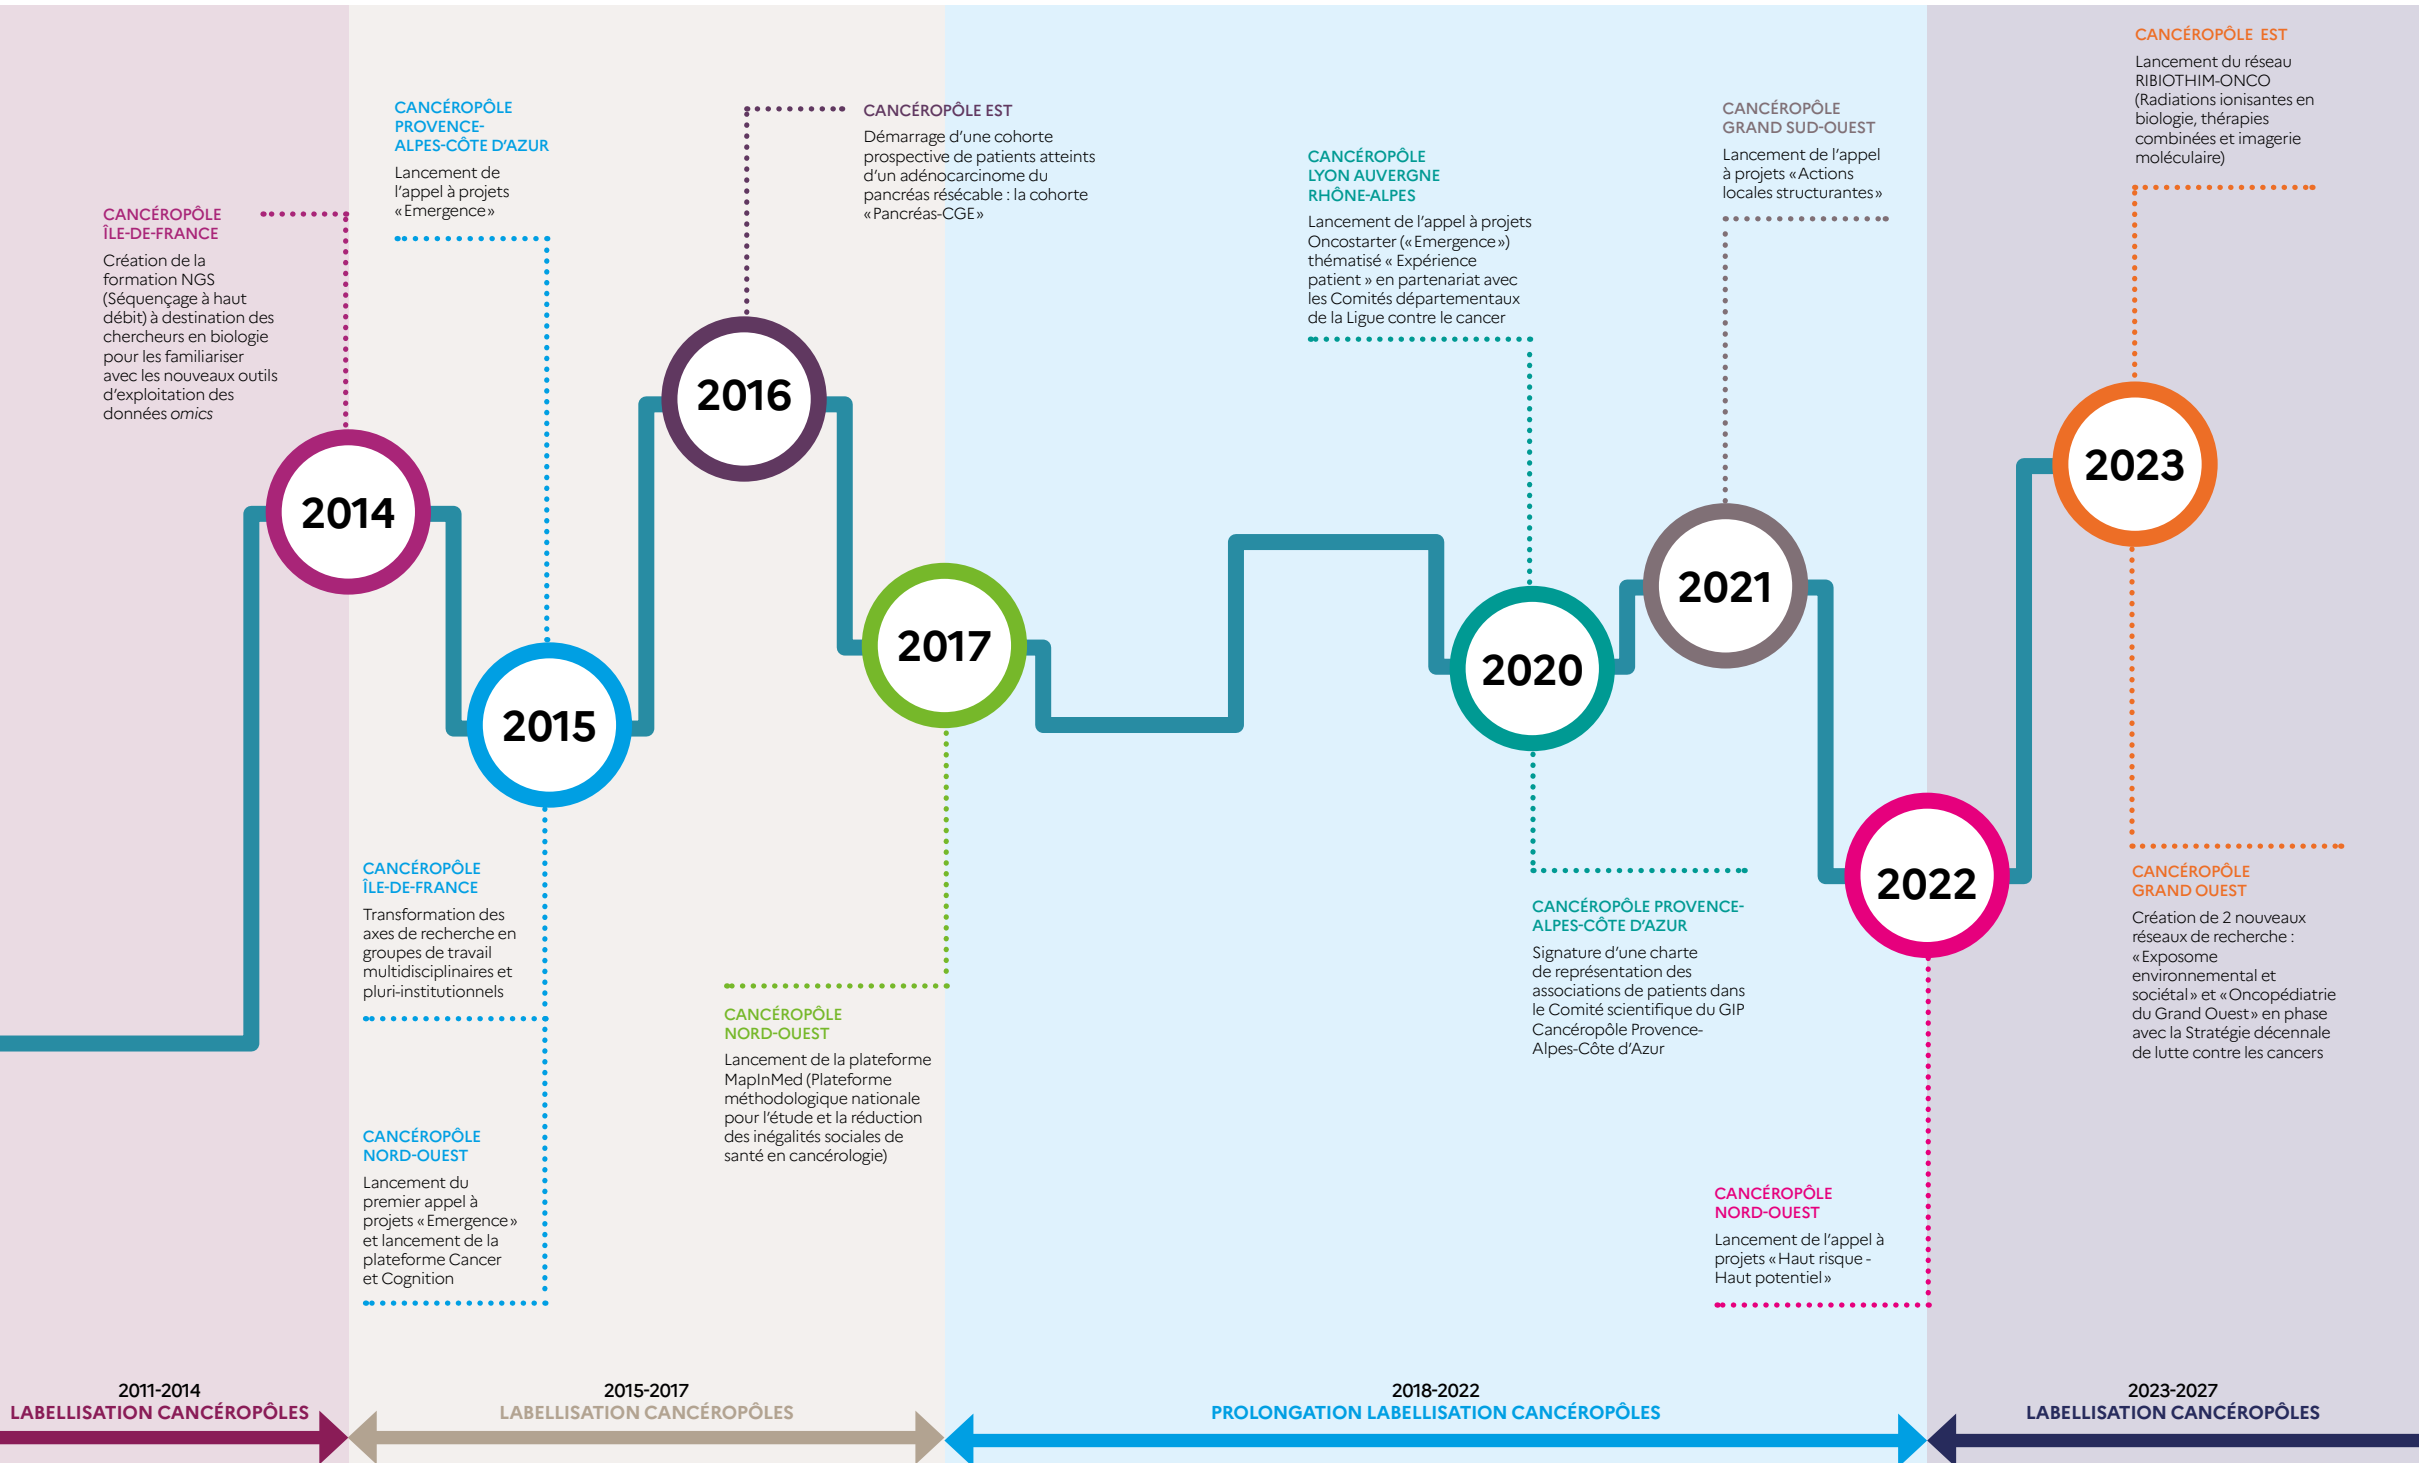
CANCÉROPÔLE ÎLE-DE-FRANCE
Création de la formation NGS (Séquençage à haut débit) à destination des chercheurs en biologie pour les familiariser avec les nouveaux outils d'exploitation des données *omics*

2014

CANCÉROPÔLE PROVENCE-ALPES-CÔTE D'AZUR
Lancement de l'appel à projets «Emergence»

2015

CANCÉROPÔLE ÎLE-DE-FRANCE
Transformation des axes de recherche en groupes de travail multidisciplinaires et pluri-institutionnels

CANCÉROPÔLE NORD-OUEST
Lancement du premier appel à projets «Emergence» et lancement de la plateforme Cancer et Cognition

2016

CANCÉROPÔLE EST
Démarrage d'une cohorte prospective de patients atteints d'un adénocarcinome du pancréas résécable : la cohorte «Pancréas-CGE»

2017

CANCÉROPÔLE NORD-OUEST
Lancement de la plateforme MapInMed (Plateforme méthodologique nationale pour l'étude et la réduction des inégalités sociales de santé en cancérologie)

CANCÉROPÔLE LYON AUVERGNE RHÔNE-ALPES
Lancement de l'appel à projets Oncostarter («Emergence») thématisé « Expérience patient » en partenariat avec les Comités départementaux de la Ligue contre le cancer

2020

CANCÉROPÔLE PROVENCE-ALPES-CÔTE D'AZUR
Signature d'une charte de représentation des associations de patients dans le Comité scientifique du GIP Cancéropôle Provence-Alpes-Côte d'Azur

CANCÉROPÔLE GRAND SUD-OUEST
Lancement de l'appel à projets «Actions locales structurantes»

2021

2022

CANCÉROPÔLE NORD-OUEST
Lancement de l'appel à projets «Haut risque - Haut potentiel»

CANCÉROPÔLE EST
Lancement du réseau RIBIOTHIM-ONCO (Radiations ionisantes en biologie, thérapies combinées et imagerie moléculaire)

2023

CANCÉROPÔLE GRAND OUEST
Création de 2 nouveaux réseaux de recherche : «Exposome environnemental et sociétal» et «Oncopédiatrie du Grand Ouest» en phase avec la Stratégie décennale de lutte contre les cancers

2011-2014
LABELLISATION CANCÉROPÔLES

2015-2017
LABELLISATION CANCÉROPÔLES

2018-2022
PROLONGATION LABELLISATION CANCÉROPÔLES

2023-2027
LABELLISATION CANCÉROPÔLES